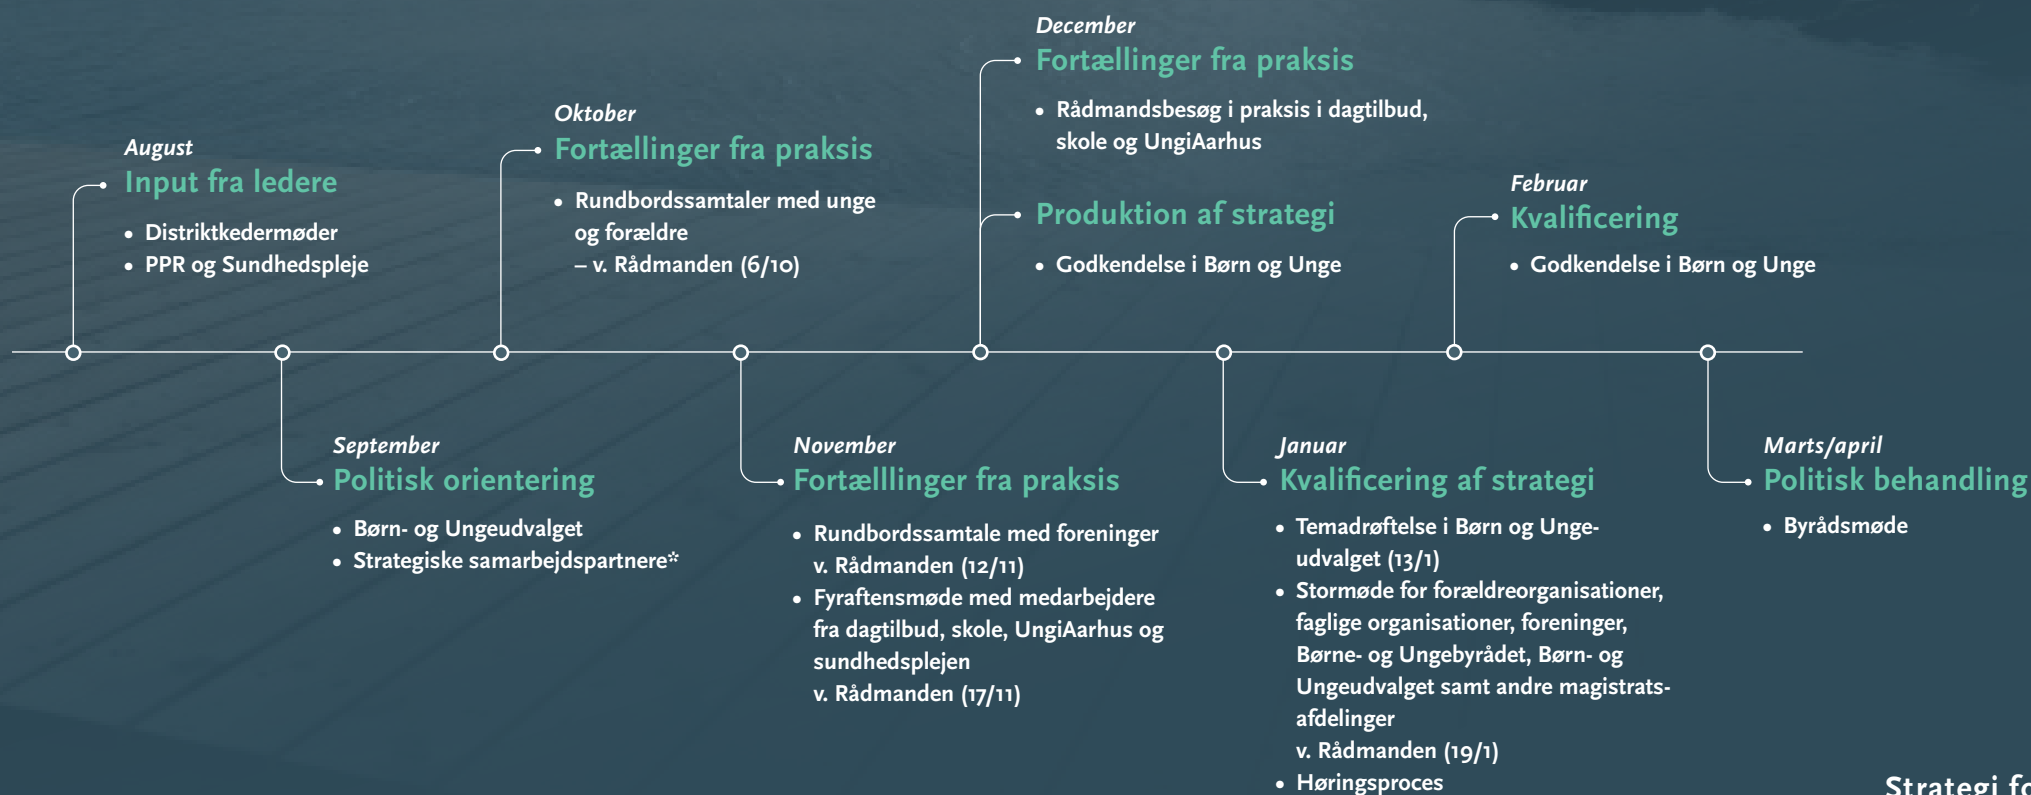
August
Input fra ledere
• Distriktkedermøder
• PPR og Sundhedspleje

Oktober
Fortællinger fra praksis
• Rundbordssamtaler med unge og forældre – v. Rådmanden (6/10)

December
Fortællinger fra praksis
• Rådmandsbesøg i praksis i dagtilbud, skole og UngiAarhus

Produktion af strategi
• Godkendelse i Børn og Unge

Februar
Kvalificering
• Godkendelse i Børn og Unge

September
Politisk orientering
• Børn- og Ungeudvalget
• Strategiske samarbejdspartnere*

November
Fortællinger fra praksis
• Rundbordssamtale med foreninger v. Rådmanden (12/11)
• Fyraftensmøde med medarbejdere fra dagtilbud, skole, UngiAarhus og sundhedsplejen v. Rådmanden (17/11)

Januar
Kvalificering af strategi
• Temadrøftelse i Børn og Ungeudvalget (13/1)
• Stormøde for forældreorganisationer, faglige organisationer, foreninger, Børne- og Ungebyrådet, Børn- og Ungeudvalget samt andre magistratsafdelinger v. Rådmanden (19/1)
• Høringsproces

Marts/april
Politisk behandling
• Byrådsmøde

Strategi fo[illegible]